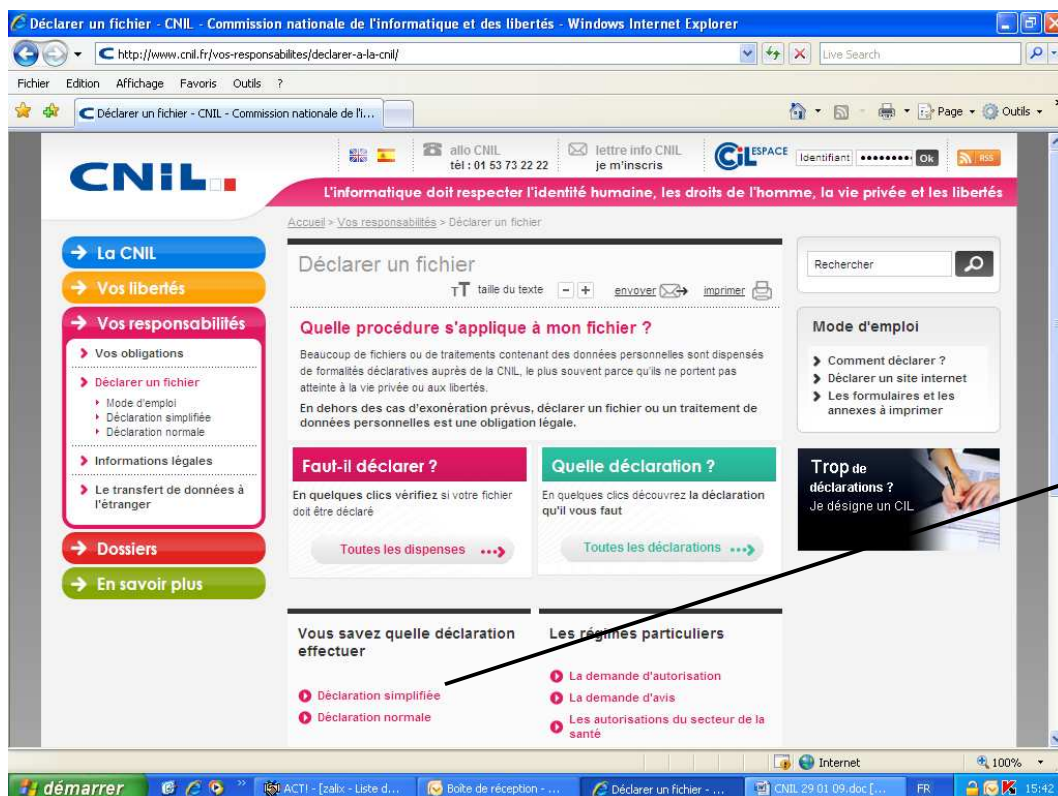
Déclarer un fichier - CNIL - Commission nationale de l'informatique et des libertés - Windows Internet Explorer

http://www.cnil.fr/vos-responsabilites/declarer-a-la-cnil/

Live Search

Fichier Edition Affichage Favoris Outils ?

Déclarer un fichier - CNIL - Commission nationale de l'i...

Page Outils

CNIL

allo CNIL tél : 01 53 73 22 22

lettre info CNIL je m'inscris

CIL ESPACE Identifiant •••••••• Ok RSS

L'informatique doit respecter l'identité humaine, les droits de l'homme, la vie privée et les libertés

Accueil > Vos responsabilités > Déclarer un fichier

La CNIL

Vos libertés

Vos responsabilités

Vos obligations

Déclarer un fichier

Mode d'emploi

Déclaration simplifiée

Déclaration normale

Informations légales

Le transfert de données à l'étranger

Dossiers

En savoir plus

Déclarer un fichier

taille du texte - + envoyer imprimer

Quelle procédure s'applique à mon fichier ?

Beaucoup de fichiers ou de traitements contenant des données personnelles sont dispensés de formalités déclaratives auprès de la CNIL, le plus souvent parce qu'ils ne portent pas atteinte à la vie privée ou aux libertés.

En dehors des cas d'exonération prévus, déclarer un fichier ou un traitement de données personnelles est une obligation légale.

Faut-il déclarer ?

En quelques clics vérifiez si votre fichier doit être déclaré

Toutes les dispenses

Quelle déclaration ?

En quelques clics découvrez la déclaration qu'il vous faut

Toutes les déclarations

Vous savez quelle déclaration effectuer

Déclaration simplifiée

Déclaration normale

Les régimes particuliers

La demande d'autorisation

La demande d'avis

Les autorisations du secteur de la santé

Rechercher

Mode d'emploi

Comment déclarer ?

Déclarer un site internet

Les formulaires et les annexes à imprimer

Trop de déclarations ?

Je désigne un CIL

Internet 100%

démarrer ACT! - [zalix - Liste d... Boîte de réception - ... Déclarer un fichier - ... CNIL 29 01 09.doc [... FR 15:42